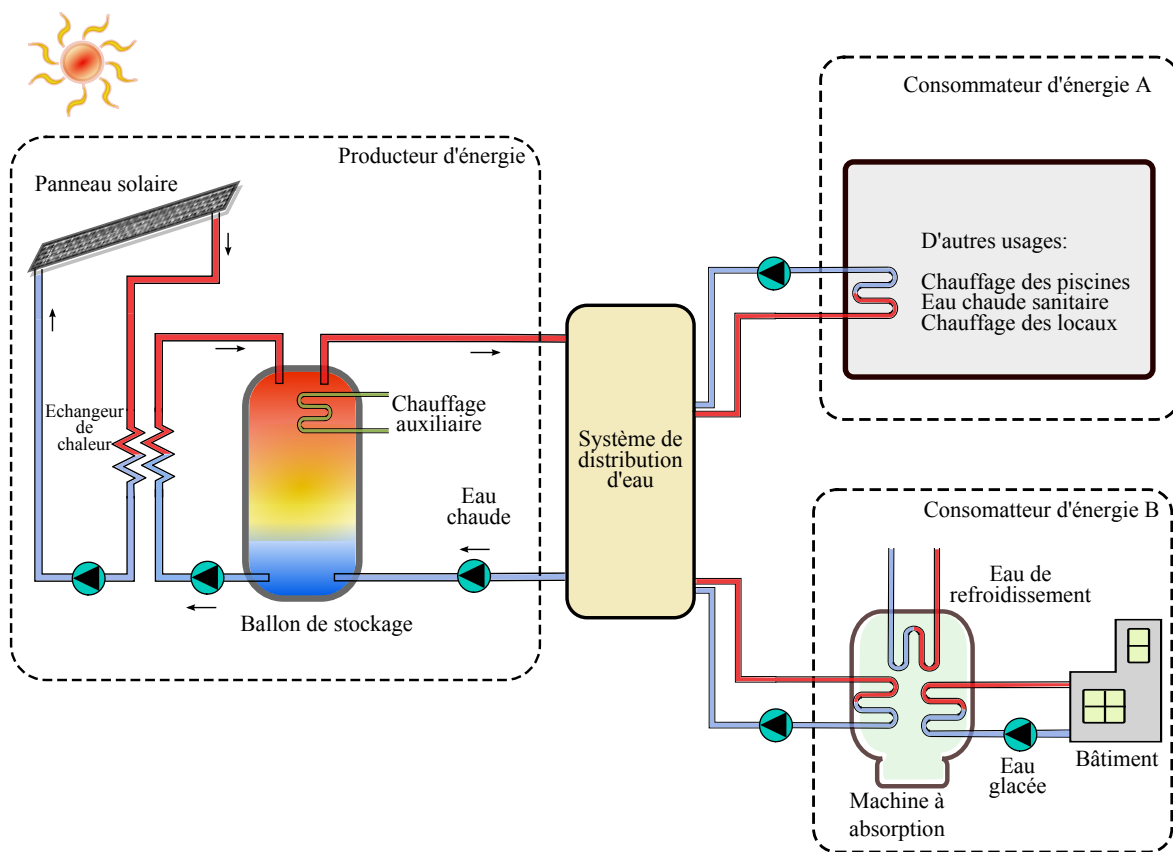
Consommateur d'énergie A

Producteur d'énergie

Panneau solaire

D'autres usages:

Chauffage des piscines
Eau chaude sanitaire
Chauffage des locaux

Chauffage auxiliaire

Echangeur de chaleur

Système de distribution d'eau

Eau chaude

Ballon de stockage

Consomatteur d'énergie B

Eau de refroidissement

Bâtiment

Eau glacée

Machine à absorption